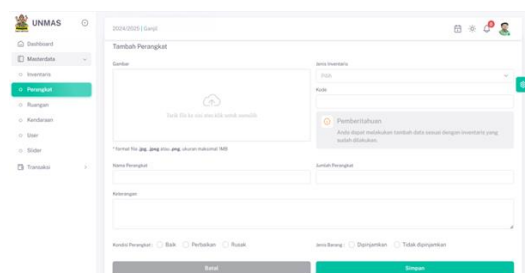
UNMAS

Dashboard

Masterdata

Inventaris

Perangkat

Ruangan

Kembalian

User

Slider

Transaksi

2024/2025 | Ganjil

Tambah Perangkat

Gambar

Seret file ke sini atau klik untuk memilih

*Format file .jpg, .jpeg atau .png, ukuran maksimal 1MB

Jenis Inventaris

Pilih

Kode

Pemberitahuan

Anda dapat melakukan tambah data sesuai dengan inventaris yang sudah dilakukan.

Nama Perangkat

Jumlah Perangkat

Keterangan

Kondisi Perangkat : Baik Perbaikan Rusak

Jenis Barang : Dipinjamkan Tidak dipinjamkan

Batal

Simpan